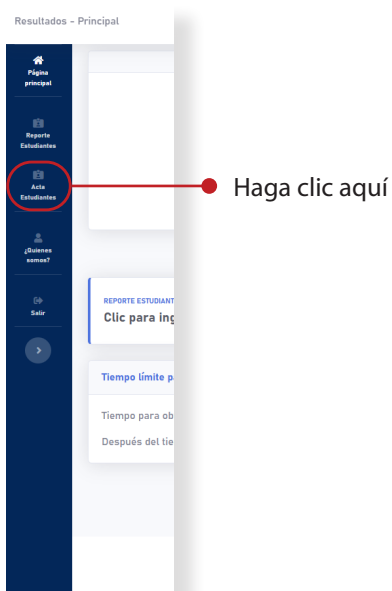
Resultados - Principal

Página principal

Reporte Estudiantes

Acta Estudiantes

¿Quienes somos?

Salir

Haga clic aquí

REPORTE ESTUDIANT

Clic para ing

Tiempo límite pa

Tiempo para ob

Después del tie